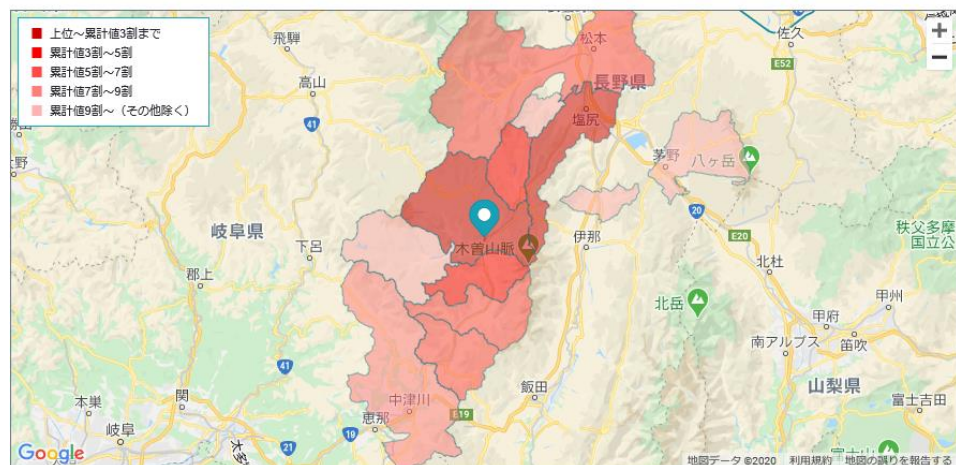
上位～累計値3割まで
累計値3割～5割
累計値5割～7割
累計値7割～9割
累計値9割～（その他除く）

飛騨
松本
佐久
E52
高山
長野県
41
塩尻
茅野
八ヶ岳
野
20
岐阜県
下呂
木曽山脈
伊那
E20
秩父多摩
国立公
郡上
北杜
北岳
甲州
41
甲府
南アルプス
笛吹
中津川
飯田
本巣
関
山梨県
恵那
E19
富士吉田
岐阜
21
19
Google
地図データ ©2020
利用規約
地図の誤りを報告する
+
−